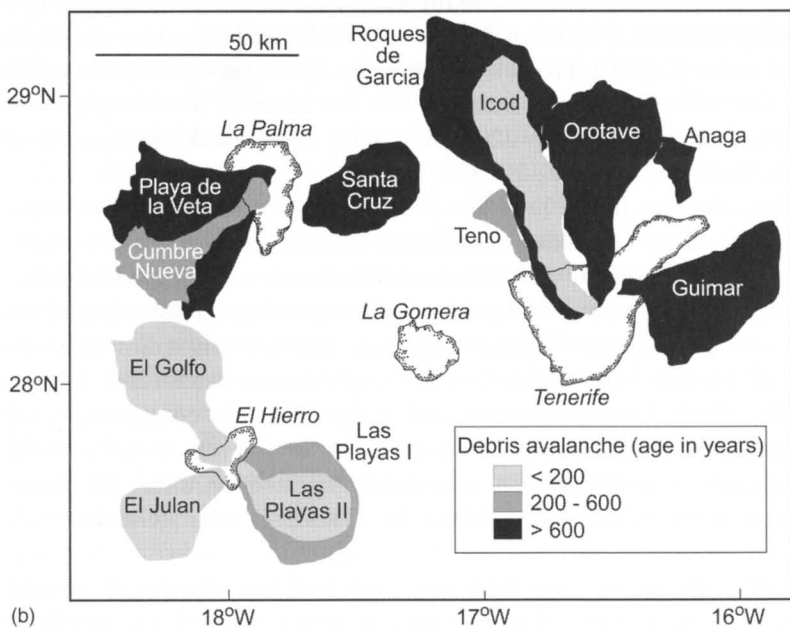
50 km

29°N

28°N

Roques de Garcia

Icod

Orotave

Anaga

La Palma

Playa de la Veta

Santa Cruz

Cumbre Nueva

Teno

Guimar

La Gomera

El Golfo

Tenerife

El Hierro

Las Playas I

El Julan

Las Playas II

Debris avalanche (age in years)
< 200
200 - 600
> 600

(b)

18°W

17°W

16°W